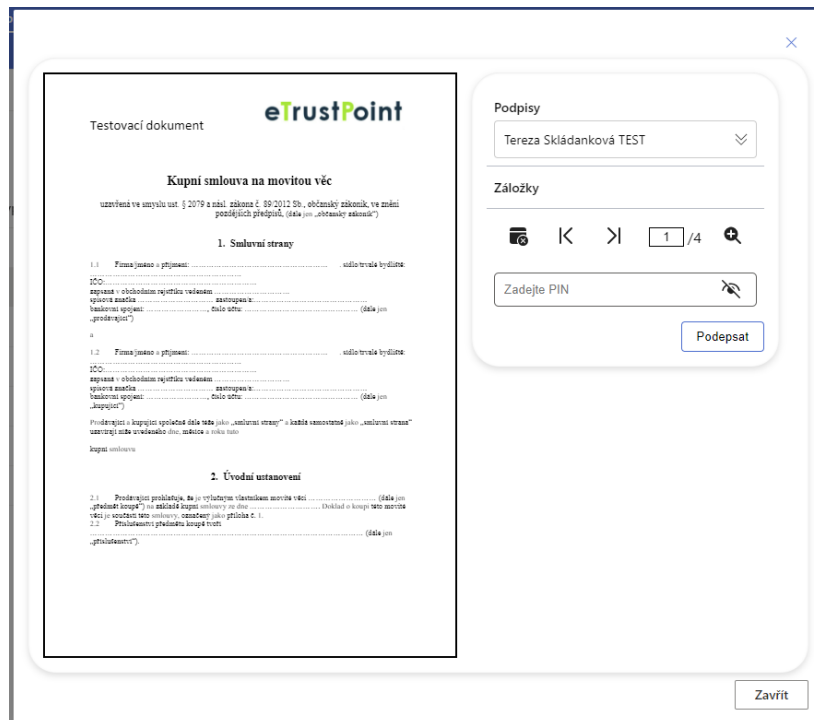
Testovací dokument

eTrustPoint

Kupní smlouva na movitou věc

uzavřená ve smyslu ust. § 2079 a násl. zákona č. 89/2012 Sb., občanský zákoník, ve znění pozdějších předpisů, (dále jen „občanský zákoník")

1. Smluvní strany

1.1 Firma/jméno a příjmení: .................................................... sídlo/trvalé bydliště: ....................................................
IČO: ....................................................
zapsaná v obchodním rejstříku vedeném ....................................
spisová značka .............................. zastoupen/a: ..............................
bankovní spojení: .............................., číslo účtu: .............................. (dále jen „prodávající")

a

1.2 Firma/jméno a příjmení: .................................................... sídlo/trvalé bydliště: ....................................................
IČO: ....................................................
zapsaná v obchodním rejstříku vedeném ....................................
spisová značka .............................. zastoupen/a: ..............................
bankovní spojení: .............................., číslo účtu: .............................. (dále jen „kupující")

Prodávající a kupující společně dále také jako „smluvní strany" a každá samostatně jako „smluvní strana" uzavírají níže uvedeného dne, měsíce a roku tuto

kupní smlouvu

2. Úvodní ustanovení

2.1 Prodávající prohlašuje, že je výlučným vlastníkem movité věci .............................. (dále jen „předmět koupě") na základě kupní smlouvy ze dne .............................. Doklad o koupi této movité věci je součástí této smlouvy, označený jako příloha č. 1.
2.2 Příslušenství předmětu koupě tvoří .................................................... (dále jen „příslušenství").

Podpisy

Tereza Skládanková TEST

Záložky

1 /4

Zadejte PIN

Podepsat

Zavřít